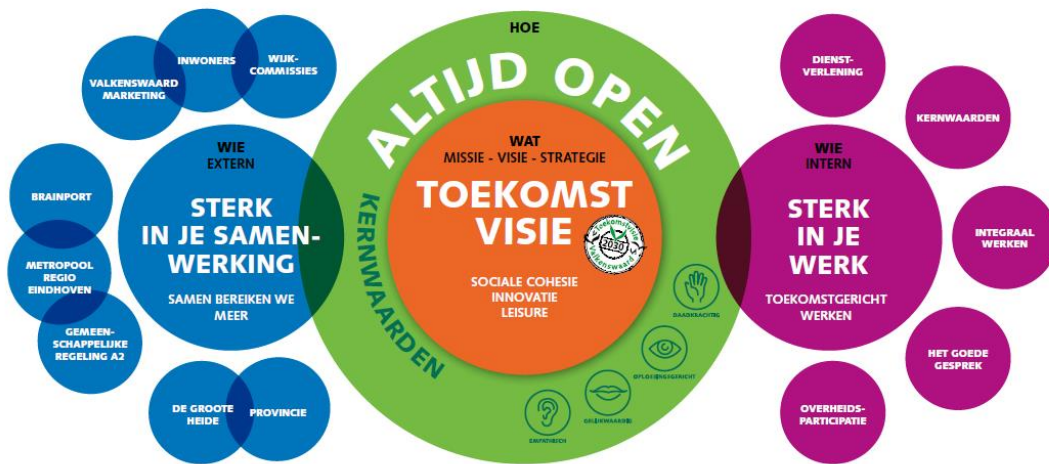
HOE

ALTIJD OPEN

KERNWAARDEN

WAT
MISSIE - VISIE - STRATEGIE

TOEKOMST VISIE

Toekomstvisie 2030 Valkenswaard

SOCIALE COHESIE
INNOVATIE
LEISURE

DAADKRACHTIG

OPLOSSINGSGERICHT

GELIJKWAARDIG

EMPATHISCH

INWONERS

WIJK-COMMISSIES

VALKENSWAARD MARKETING

WIE
EXTERN

STERK IN JE SAMEN-WERKING

SAMEN BEREIKEN WE MEER

BRAINPORT

METROPOOL REGIO EINDHOVEN

GEMEEN-SCHAPPELIJKE REGELING A2

DE GROOTE HEIDE

PROVINCIE

DIENST-VERLENING

KERNWAARDEN

WIE
INTERN

STERK IN JE WERK

TOEKOMSTGERICHT WERKEN

INTEGRAAL WERKEN

HET GOEDE GESPREK

OVERHEIDS-PARTICIPATIE